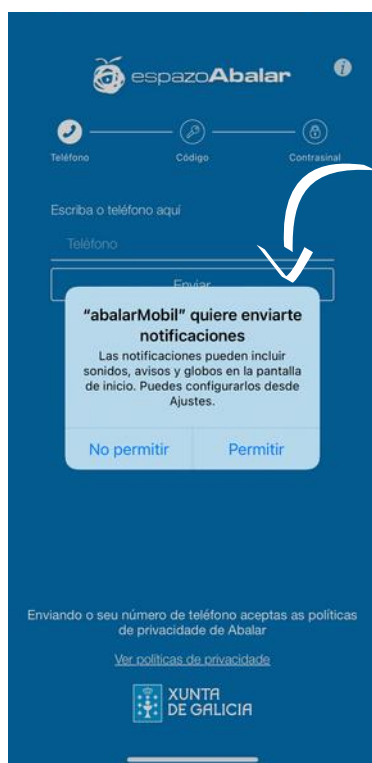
espazoAbalar

Teléfono
Código
Contrasinal

Escriba o teléfono aquí

Teléfono

Enviar

"abalarMobil" quiere enviarte notificaciones

Las notificaciones pueden incluir sonidos, avisos y globos en la pantalla de inicio. Puedes configurarlos desde Ajustes.

No permitir
Permitir

Enviando o seu número de teléfono aceptas as políticas de privacidade de Abalar

Ver políticas de privacidade

XUNTA DE GALICIA